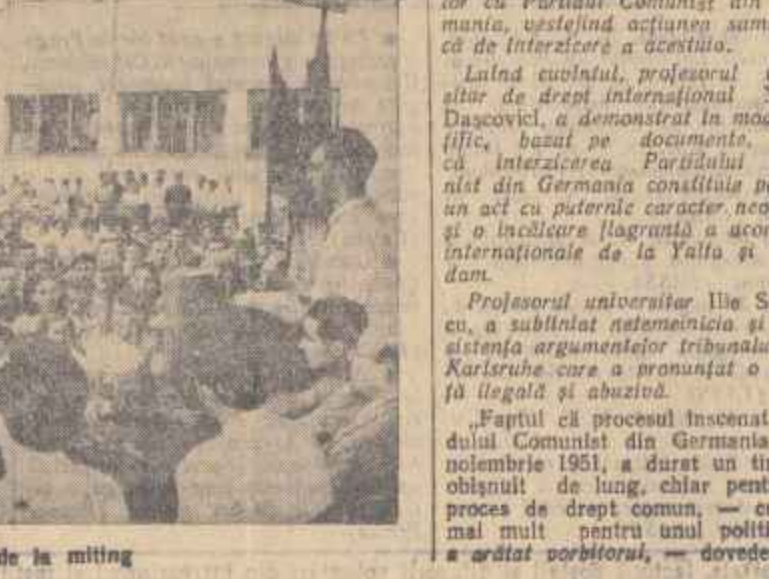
de la miting

lor cu Partidul Comunist din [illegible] mania, vestejind acţiunea sam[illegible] că de interzicere a acestuia.

Luînd cuvîntul, profesorul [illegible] sitar de drept internaţional S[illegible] Dascovici, a demonstrat în mod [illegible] tific, bazat pe documente, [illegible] că interzicerea Partidului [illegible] nist din Germania constituie p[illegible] un act cu puternic caracter neo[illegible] şi o încălcare flagrantă a acor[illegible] internaţionale de la Yalta şi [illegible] dam.

Profesorul universitar Ilie S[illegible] cu, a subliniat netemeinicia şi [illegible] sistenţa argumentelor tribunalul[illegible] Karlsruhe care a pronunţat o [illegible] ţă ilegală şi abuzivă.

„Faptul că procesul înscenat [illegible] dului Comunist din Germania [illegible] noiembrie 1951, a durat un tim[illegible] obişnuit de lung, chiar pent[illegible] proces de drept comun, — c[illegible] mai mult pentru unul politi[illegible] a arătat vorbitorul, — dovede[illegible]